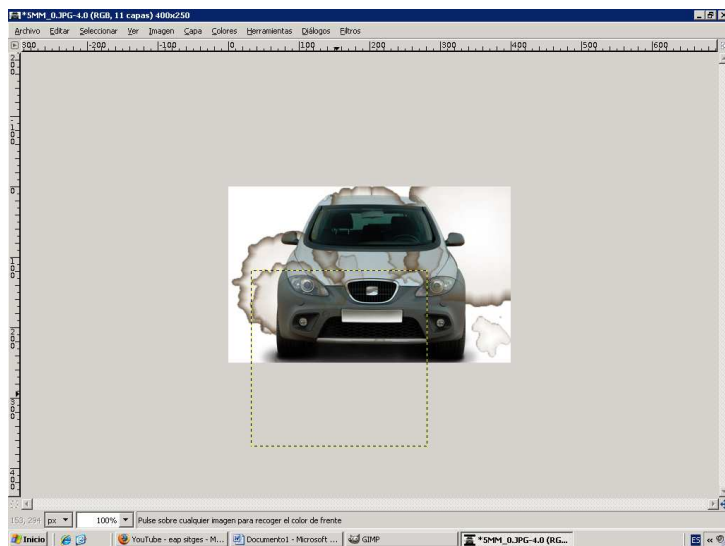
*5MM_0.JPG-4.0 (RGB, 11 capas) 400x250

Archivo Editar Seleccionar Ver Imagen Capa Colores Herramientas Diálogos Filtros

-300 -200 -100 0 100 200 300 400 500 600

153, 294 px 100% Pulse sobre cualquier imagen para recoger el color de frente

Inicio YouTube - eap sitges - M... Documento1 - Microsoft ... GIMP *5MM_0.JPG-4.0 (RG... ES